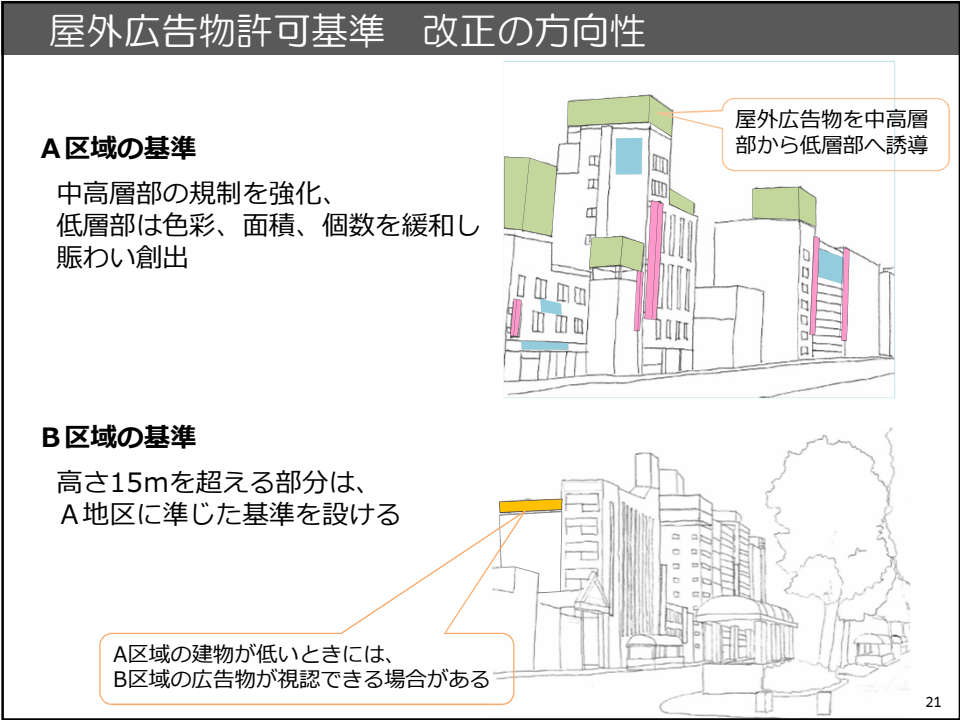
屋外広告物許可基準　改正の方向性

A区域の基準

中高層部の規制を強化、
低層部は色彩、面積、個数を緩和し
賑わい創出

屋外広告物を中高層部から低層部へ誘導

B区域の基準

高さ15mを超える部分は、
A地区に準じた基準を設ける

A区域の建物が低いときには、
B区域の広告物が視認できる場合がある

21